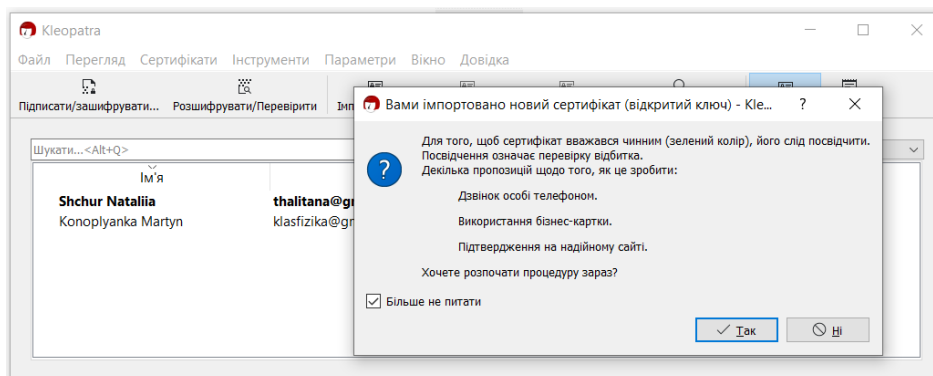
Kleopatra

Файл Перегляд Сертифікати Інструменти Параметри Вікно Довідка

Підписати/зашифрувати... Розшифрувати/Перевірити Імп

Шукати...<Alt+Q>

Ім'я

Shchur Nataliia thalitana@gr

Konoplyanka Martyn klasfizika@gr

Вами імпортовано новий сертифікат (відкритий ключ) - Kle... ? ✕

Для того, щоб сертифікат вважався чинним (зелений колір), його слід посвідчити. Посвідчення означає перевірку відбитка.
Декілька пропозицій щодо того, як це зробити:

Дзвінок особі телефоном.

Використання бізнес-картки.

Підтвердження на надійному сайті.

Хочете розпочати процедуру зараз?

Більше не питати

Так Ні